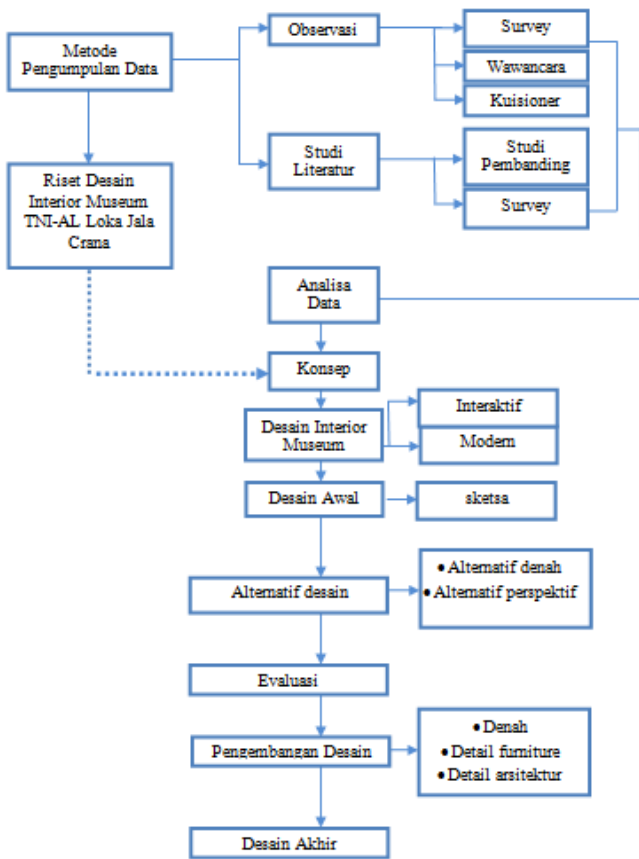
Metode Pengumpulan Data

Observasi

Survey

Wawancara

Kuisioner

Studi Literatur

Studi Pembanding

Survey

Riset Desain Interior Museum TNI-AL Loka Jala Crana

Analisa Data

Konsep

Desain Interior Museum

Interaktif

Modern

Desain Awal

sketsa

Alternatif desain

• Alternatif denah
• Alternatif perspektif

Evaluasi

Pengembangan Desain

• Denah
• Detail furniture
• Detail arsitektur

Desain Akhir